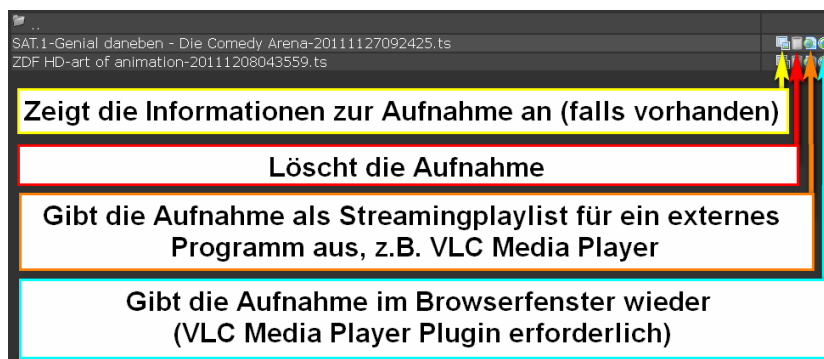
..
SAT.1-Genial daneben - Die Comedy Arena-20111127092425.ts
ZDF HD-art of animation-20111208043559.ts

Zeigt die Informationen zur Aufnahme an (falls vorhanden)

Löscht die Aufnahme

Gibt die Aufnahme als Streamingplaylist für ein externes Programm aus, z.B. VLC Media Player

Gibt die Aufnahme im Browserfenster wieder (VLC Media Player Plugin erforderlich)